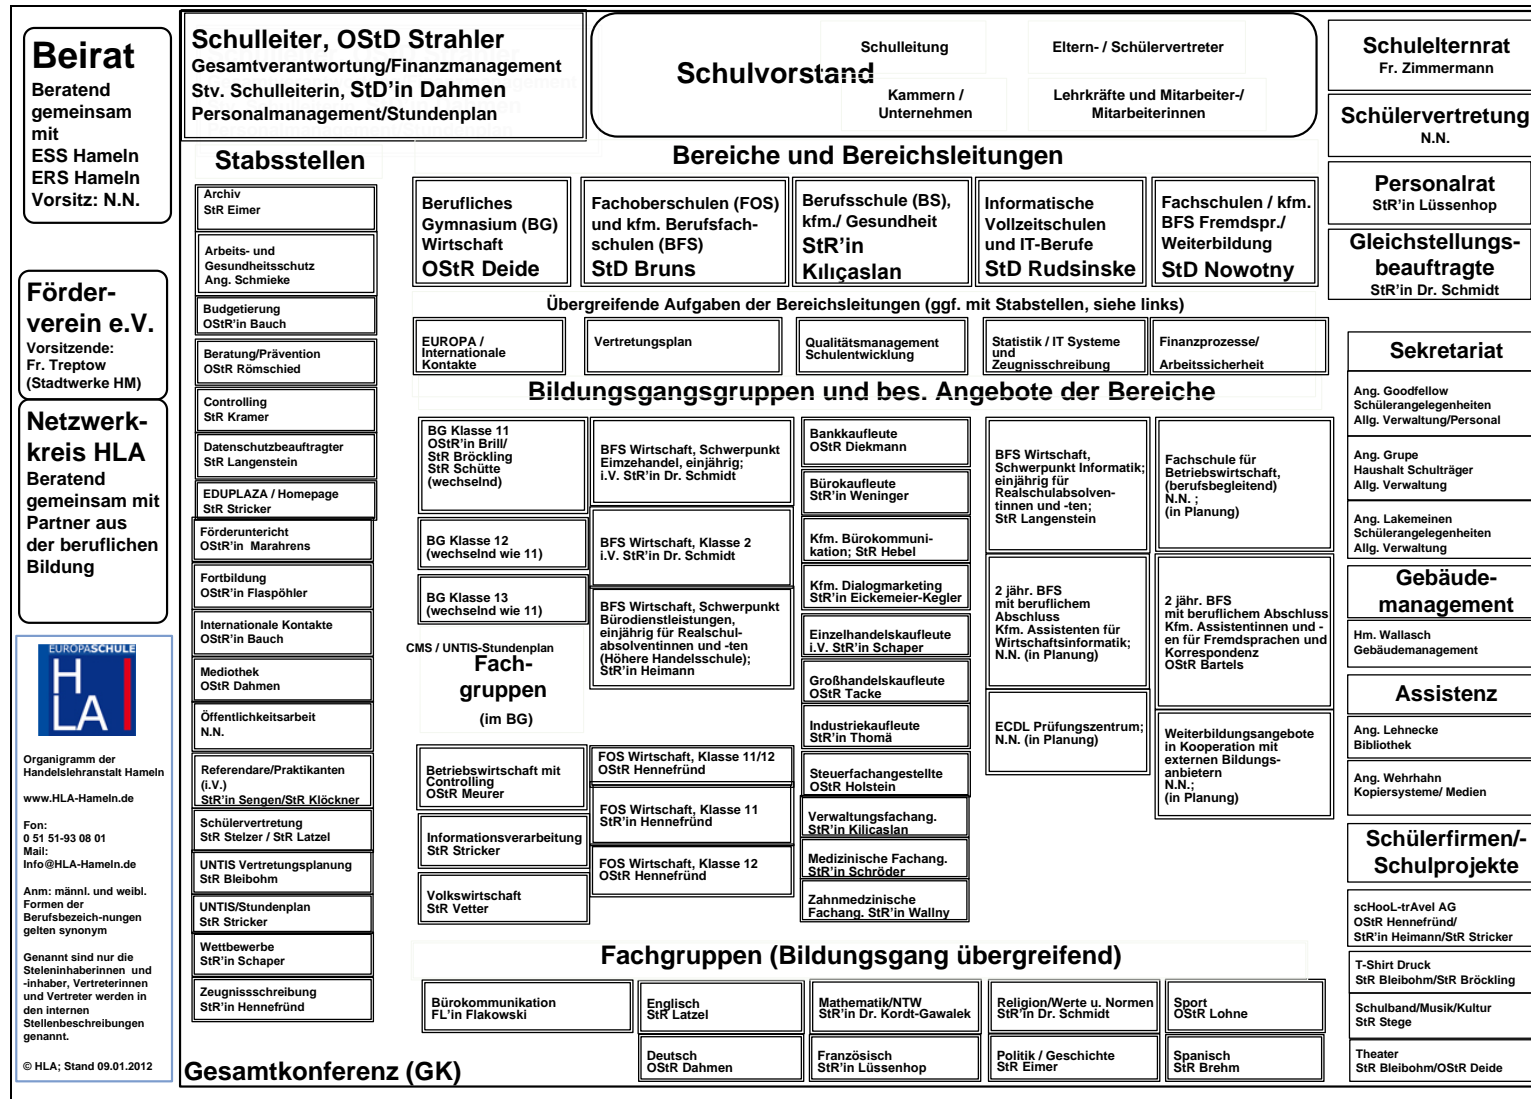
Beirat
Beratend gemeinsam mit
ESS Hameln
ERS Hameln
Vorsitz: N.N.

Förder-verein e.V.
Vorsitzende:
Fr. Treptow
(Stadtwerke HM)

Netzwerk-kreis HLA
Beratend gemeinsam mit Partner aus der beruflichen Bildung

EUROPASCHULE
HLA

Organigramm der Handelslehranstalt Hameln

www.HLA-Hameln.de

Fon:
0 51 51-93 08 01
Mail:
Info@HLA-Hameln.de

Anm: männl. und weibl. Formen der Berufsbezeich-nungen gelten synonym

Genannt sind nur die Steleninhaberinnen und -inhaber, Vertreterinnen und Vertreter werden in den internen Stellenbeschreibungen genannt.

© HLA; Stand 09.01.2012

Schulleiter, OStD Strahler
Gesamtverantwortung/Finanzmanagement
Stv. Schulleiterin, StD'in Dahmen
Personalmanagement/Stundenplan

Schulvorstand
Schulleitung
Eltern- / Schülervertreter
Kammern / Unternehmen
Lehrkräfte und Mitarbeiter-/ Mitarbeiterinnen

Schulelternrat
Fr. Zimmermann

Schülervertretung
N.N.

Personalrat
StR'in Lüssenhop

Gleichstellungs-beauftragte
StR'in Dr. Schmidt

Stabsstellen

Archiv
StR Eimer

Arbeits- und Gesundheitsschutz
Ang. Schmieke

Budgetierung
OStR'in Bauch

Beratung/Prävention
OStR Römschied

Controlling
StR Kramer

Datenschutzbeauftragter
StR Langenstein

EDUPLAZA / Homepage
StR Stricker

Förderunterricht
OStR'in Marahrens

Fortbildung
OStR'in Flaspöhler

Internationale Kontakte
OStR'in Bauch

Mediothek
OStR Dahmen

Öffentlichkeitsarbeit
N.N.

Referendare/Praktikanten (i.V.)
StR'in Sengen/StR Klöckner

Schülervertretung
StR Stelzer / StR Latzel

UNTIS Vertretungsplanung
StR Bleibohm

UNTIS/Stundenplan
StR Stricker

Wettbewerbe
StR'in Schaper

Zeugnissschreibung
StR'in Hennefründ

Bereiche und Bereichsleitungen

Berufliches Gymnasium (BG) Wirtschaft
OStR Deide

Fachoberschulen (FOS) und kfm. Berufsfach-schulen (BFS)
StD Bruns

Berufsschule (BS), kfm./ Gesundheit
StR'in Kılıçaslan

Informatische Vollzeitschulen und IT-Berufe
StD Rudsinske

Fachschulen / kfm. BFS Fremdspr./ Weiterbildung
StD Nowotny

Übergreifende Aufgaben der Bereichsleitungen (ggf. mit Stabstellen, siehe links)

EUROPA / Internationale Kontakte

Vertretungsplan

Qualitätsmanagement Schulentwicklung

Statistik / IT Systeme und Zeugnisschreibung

Finanzprozesse/ Arbeitssicherheit

Bildungsgangsgruppen und bes. Angebote der Bereiche

BG Klasse 11
OStR'in Brill/
StR Bröckling
StR Schütte
(wechselnd)

BG Klasse 12
(wechselnd wie 11)

BG Klasse 13
(wechselnd wie 11)

CMS / UNTIS-Stundenplan

Fach-gruppen
(im BG)

Betriebswirtschaft mit Controlling
OStR Meurer

Informationsverarbeitung
StR Stricker

Volkswirtschaft
StR Vetter

BFS Wirtschaft, Schwerpunkt Einzelhandel, einjährig; i.V. StR'in Dr. Schmidt

BFS Wirtschaft, Klasse 2
i.V. StR'in Dr. Schmidt

BFS Wirtschaft, Schwerpunkt Bürodienstleistungen, einjährig für Realschul-absolventinnen und -ten (Höhere Handelsschule);
StR'in Heimann

FOS Wirtschaft, Klasse 11/12
OStR Hennefründ

FOS Wirtschaft, Klasse 11
StR'in Hennefründ

FOS Wirtschaft, Klasse 12
OStR Hennefründ

Bankkaufleute
OStR Diekmann

Bürokaufleute
StR'in Weninger

Kfm. Bürokommuni-kation; StR Hebel

Kfm. Dialogmarketing
StR'in Eickemeier-Kegler

Einzelhandelskaufleute
i.V. StR'in Schaper

Großhandelskaufleute
OStR Tacke

Industriekaufleute
StR'in Thomä

Steuerfachangestellte
OStR Holstein

Verwaltungsfachang.
StR'in Kilicaslan

Medizinische Fachang.
StR'in Schröder

Zahnmedizinische Fachang. StR'in Wallny

BFS Wirtschaft, Schwerpunkt Informatik; einjährig für Realschulabsolven-tinnen und -ten;
StR Langenstein

2 jähr. BFS mit beruflichem Abschluss Kfm. Assistenten für Wirtschaftsinformatik; N.N. (in Planung)

ECDL Prüfungszentrum; N.N. (in Planung)

Fachschule für Betriebswirtschaft, (berufsbegleitend)
N.N. ;
(in Planung)

2 jähr. BFS
mit beruflichem Abschluss Kfm. Assistentinnen und -en für Fremdsprachen und Korrespondenz
OStR Bartels

Weiterbildungsangebote in Kooperation mit externen Bildungs-anbietern
N.N.;
(in Planung)

Fachgruppen (Bildungsgang übergreifend)

Bürokommunikation
FL'in Flakowski

Englisch
StR Latzel

Deutsch
OStR Dahmen

Mathematik/NTW
StR'in Dr. Kordt-Gawalek

Französisch
StR'in Lüssenhop

Religion/Werte u. Normen
StR'in Dr. Schmidt

Politik / Geschichte
StR Eimer

Sport
OStR Lohne

Spanisch
StR Brehm

Gesamtkonferenz (GK)

Sekretariat
Ang. Goodfellow
Schülerangelegenheiten
Allg. Verwaltung/Personal

Ang. Grupe
Haushalt Schulträger
Allg. Verwaltung

Ang. Lakemeinen
Schülerangelegenheiten
Allg. Verwaltung

Gebäude-management
Hm. Wallasch
Gebäudemanagement

Assistenz
Ang. Lehnecke
Bibliothek

Ang. Wehrhahn
Kopiersysteme/ Medien

Schülerfirmen/-Schulprojekte

scHooL-trAvel AG
OStR Hennefründ/
StR'in Heimann/StR Stricker

T-Shirt Druck
StR Bleibohm/StR Bröckling

Schulband/Musik/Kultur
StR Stege

Theater
StR Bleibohm/OStR Deide